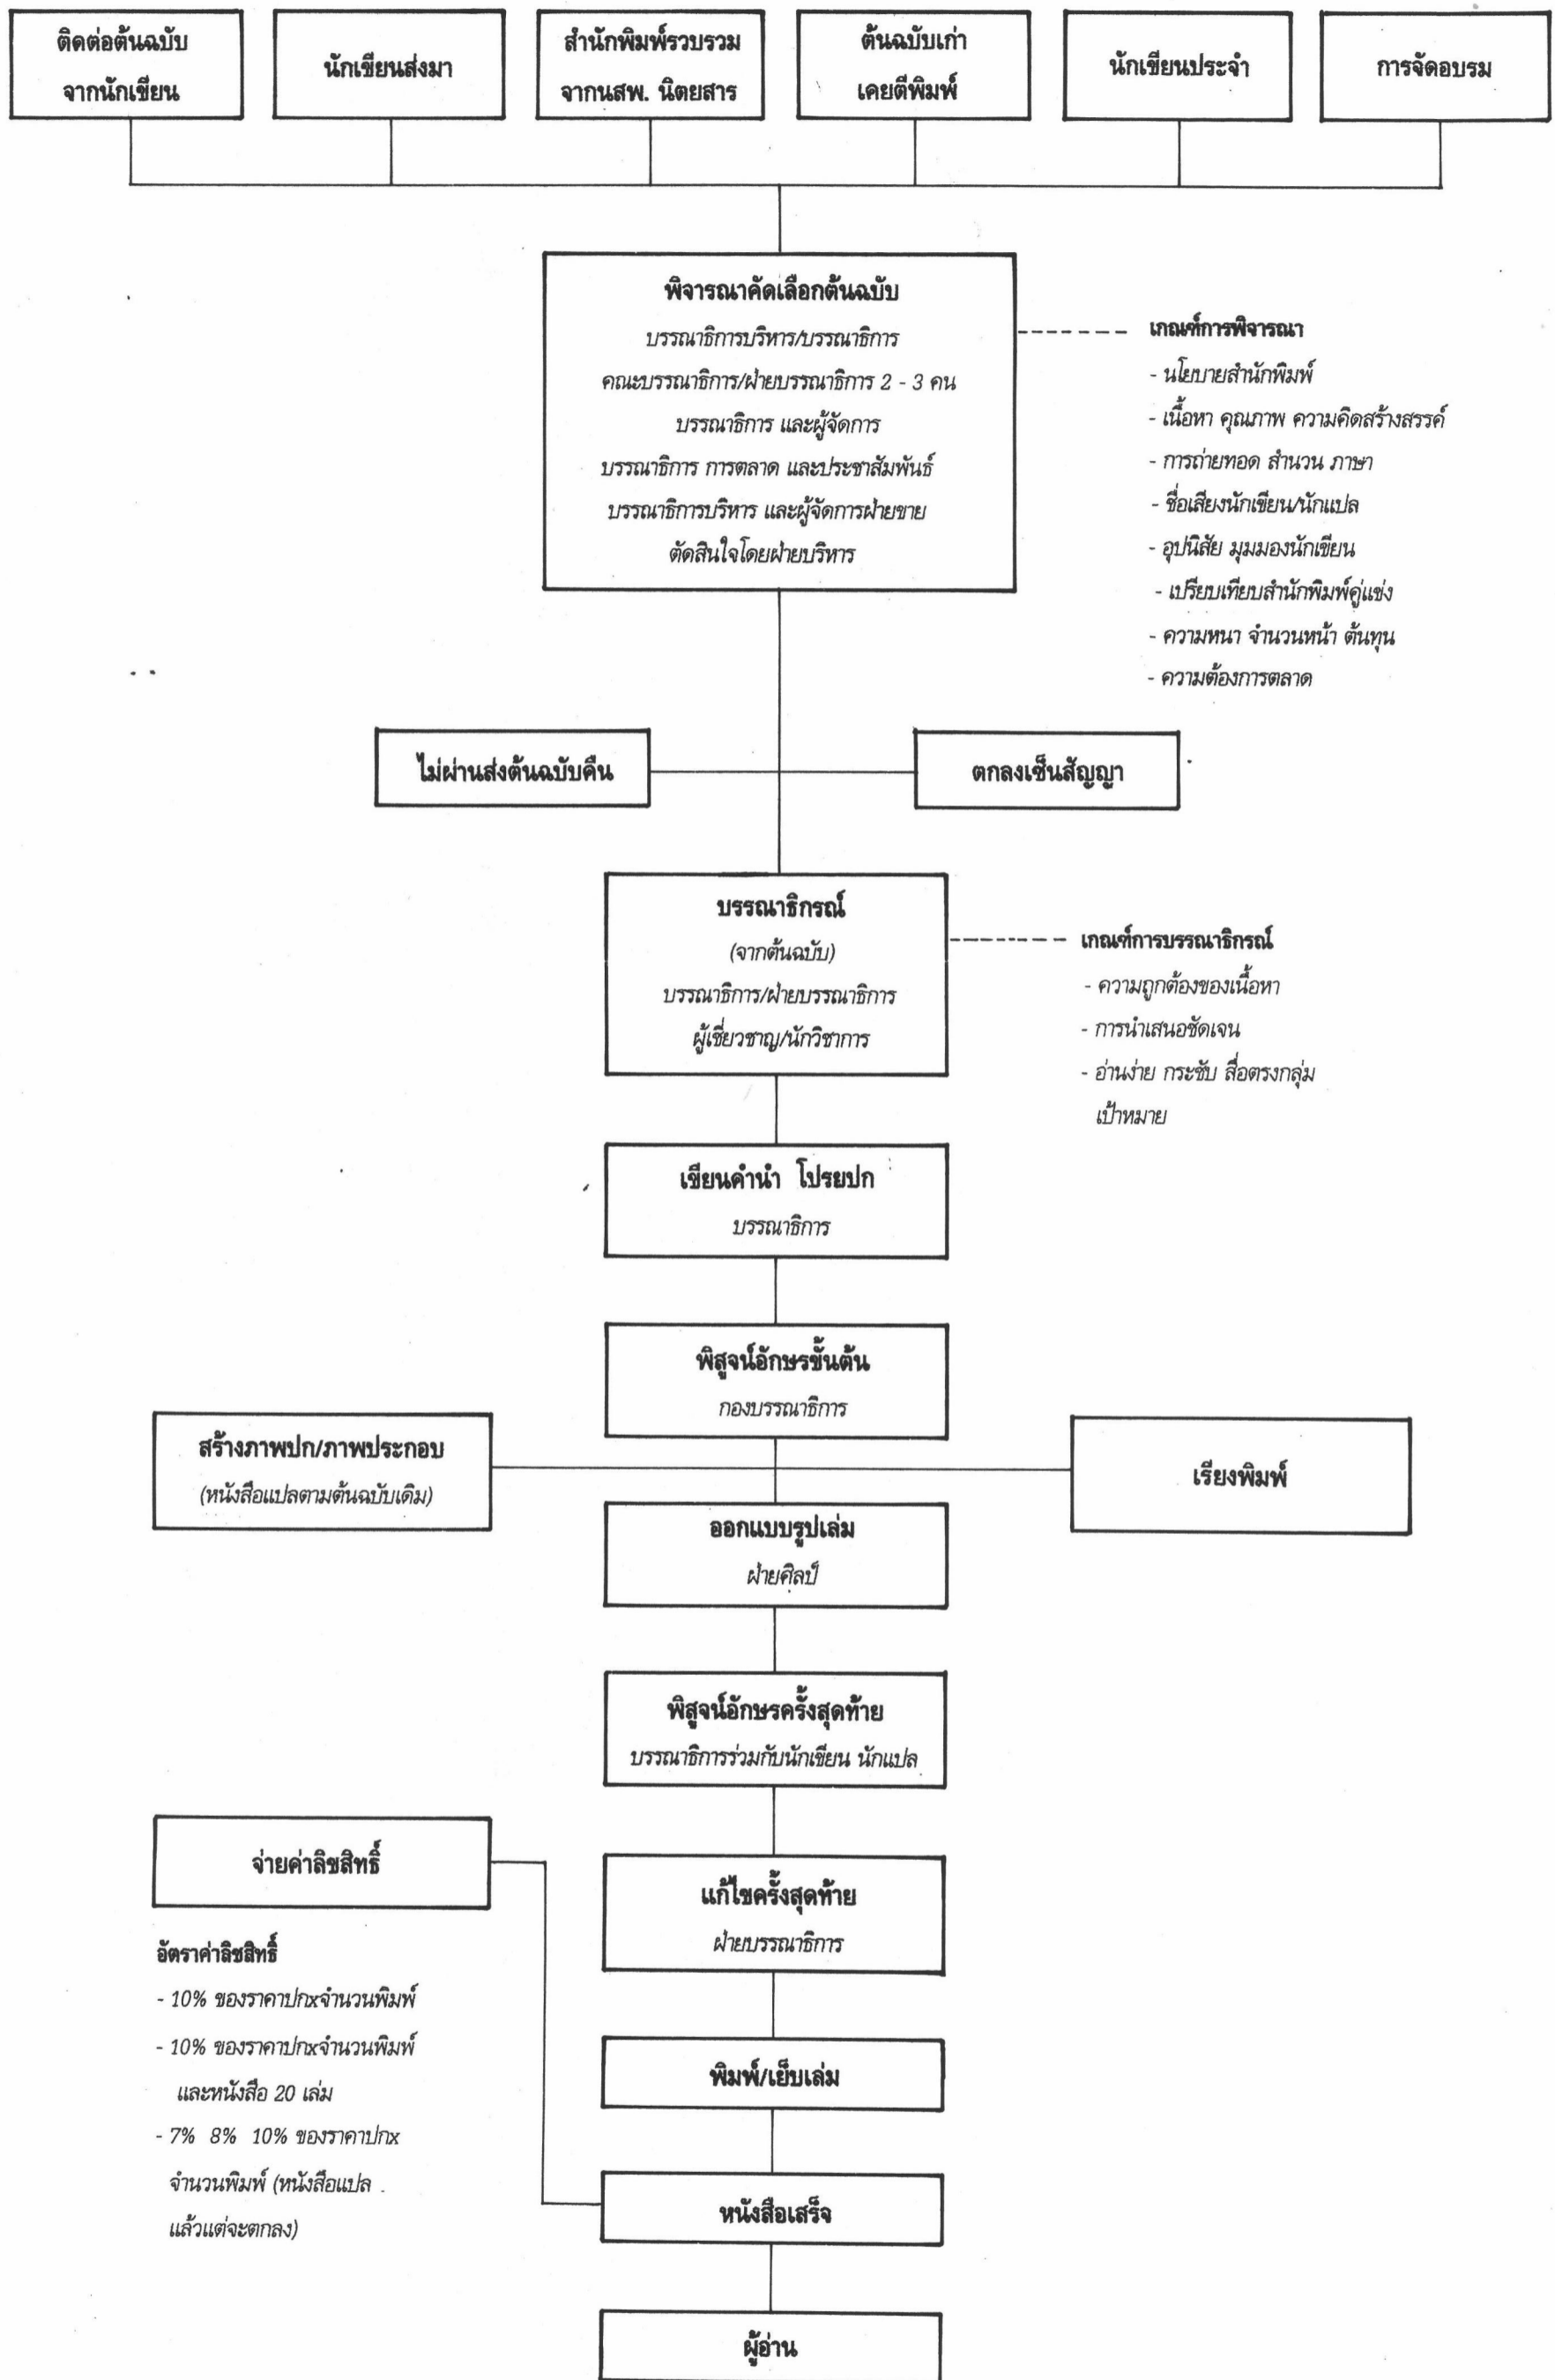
ติดต่อต้นฉบับจากนักเขียน

นักเขียนส่งมา

สำนักพิมพ์รวบรวมจากนสพ. นิตยสาร

ต้นฉบับเก่าเคยตีพิมพ์

นักเขียนประจำ

การจัดอบรม

พิจารณาคัดเลือกต้นฉบับ
บรรณาธิการบริหาร/บรรณาธิการ
คณะบรรณาธิการ/ฝ่ายบรรณาธิการ 2 - 3 คน
บรรณาธิการ และผู้จัดการ
บรรณาธิการ การตลาด และประชาสัมพันธ์
บรรณาธิการบริหาร และผู้จัดการฝ่ายขาย
ตัดสินใจโดยฝ่ายบริหาร

เกณฑ์การพิจารณา
- นโยบายสำนักพิมพ์
- เนื้อหา คุณภาพ ความคิดสร้างสรรค์
- การถ่ายทอด สำนวน ภาษา
- ชื่อเสียงนักเขียน/นักแปล
- อุปนิสัย มุมมองนักเขียน
- เปรียบเทียบสำนักพิมพ์คู่แข่ง
- ความหนา จำนวนหน้า ต้นทุน
- ความต้องการตลาด

ไม่ผ่านส่งต้นฉบับคืน

ตกลงเซ็นสัญญา

บรรณาธิกรณ์
(จากต้นฉบับ)
บรรณาธิการ/ฝ่ายบรรณาธิการ
ผู้เชี่ยวชาญ/นักวิชาการ

เกณฑ์การบรรณาธิกรณ์
- ความถูกต้องของเนื้อหา
- การนำเสนอชัดเจน
- อ่านง่าย กระชับ สื่อตรงกลุ่มเป้าหมาย

เขียนคำนำ โปรยปก
บรรณาธิการ

พิสูจน์อักษรขั้นต้น
กองบรรณาธิการ

สร้างภาพปก/ภาพประกอบ
(หนังสือแปลตามต้นฉบับเดิม)

เรียงพิมพ์

ออกแบบรูปเล่ม
ฝ่ายศิลป์

พิสูจน์อักษรครั้งสุดท้าย
บรรณาธิการร่วมกับนักเขียน นักแปล

จ่ายค่าลิขสิทธิ์

อัตราค่าลิขสิทธิ์
- 10% ของราคาปกxจำนวนพิมพ์
- 10% ของราคาปกxจำนวนพิมพ์ และหนังสือ 20 เล่ม
- 7% 8% 10% ของราคาปกx จำนวนพิมพ์ (หนังสือแปล แล้วแต่จะตกลง)

แก้ไขครั้งสุดท้าย
ฝ่ายบรรณาธิการ

พิมพ์/เย็บเล่ม

หนังสือเสร็จ

ผู้อ่าน